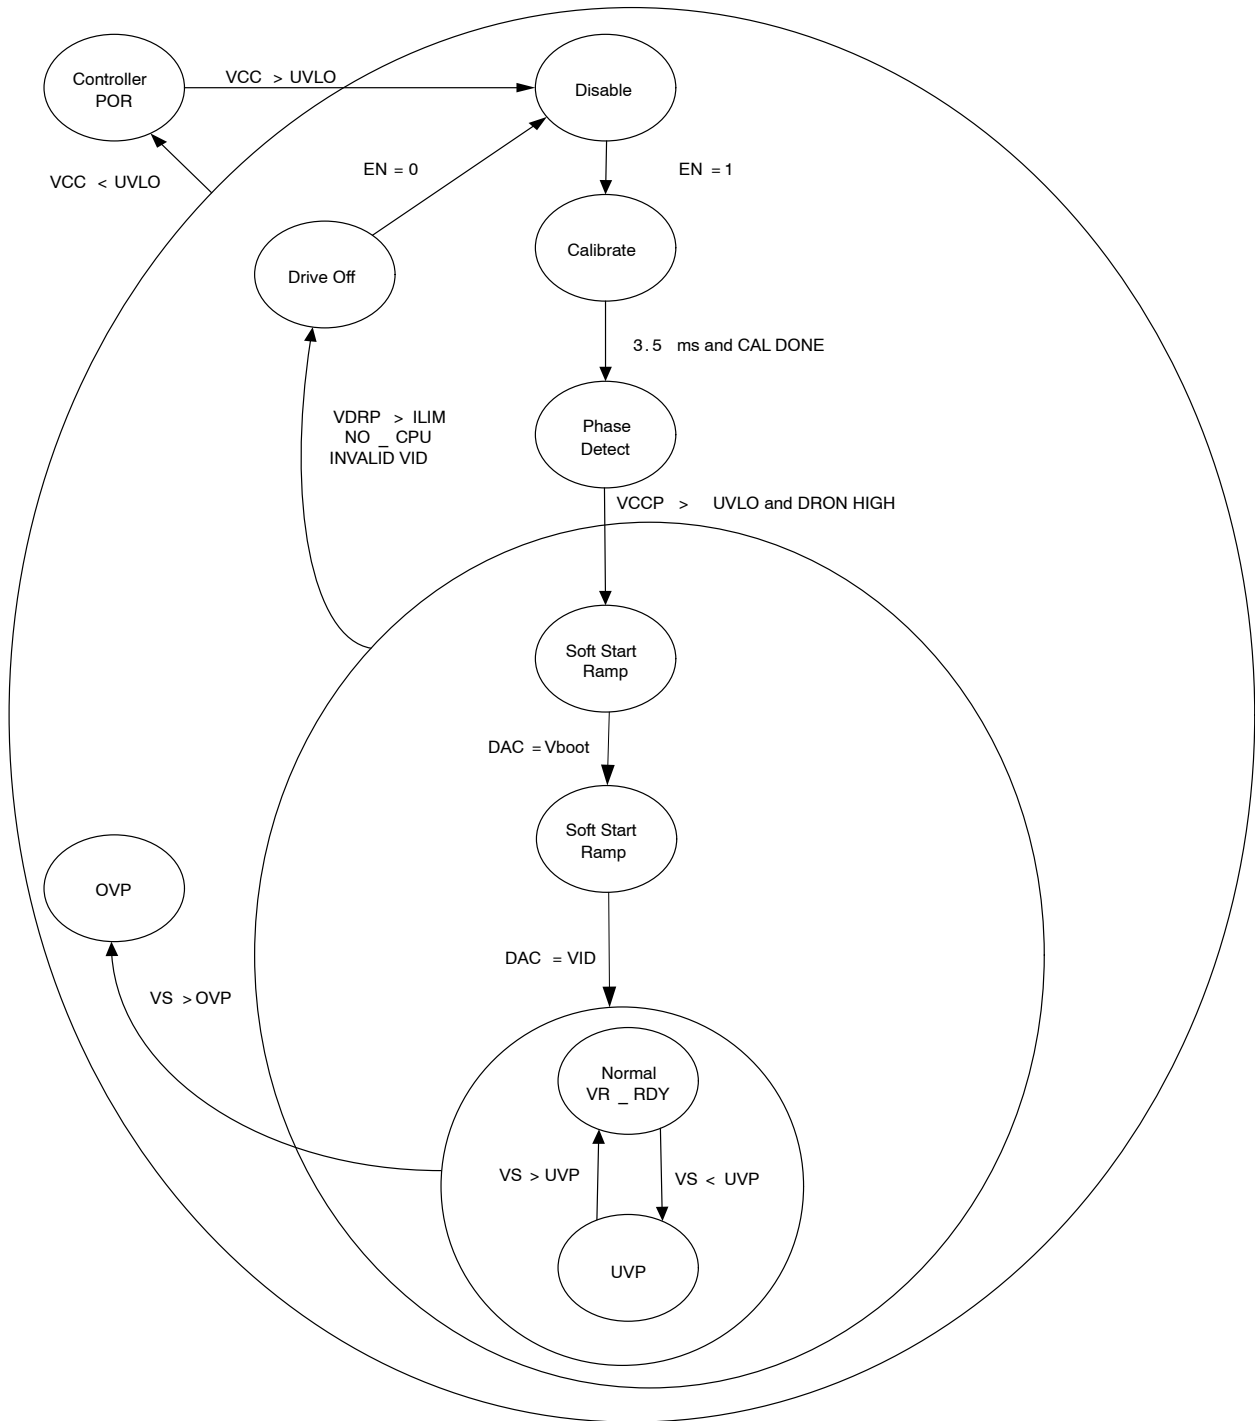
Controller POR

VCC > UVLO

Disable

VCC < UVLO

EN = 0

EN = 1

Drive Off

Calibrate

3.5 ms and CAL DONE

VDRP > ILIM
NO _ CPU
INVALID VID

Phase Detect

VCCP > UVLO and DRON HIGH

Soft Start Ramp

DAC = Vboot

Soft Start Ramp

OVP

DAC = VID

VS > OVP

Normal
VR _ RDY

VS > UVP

VS < UVP

UVP